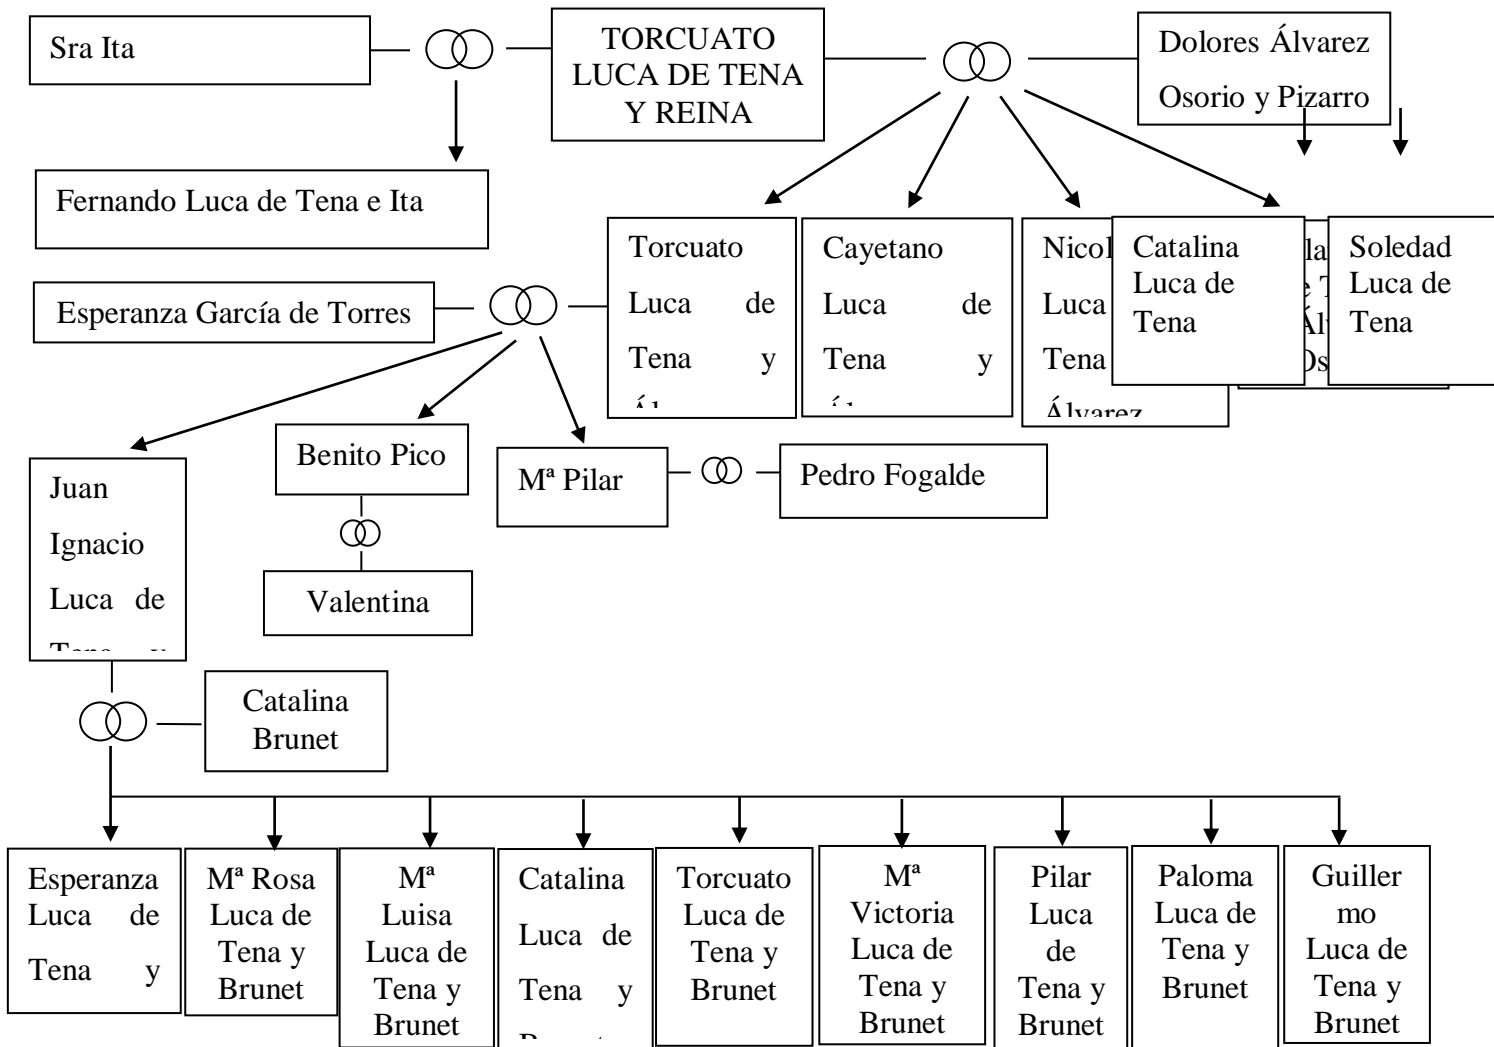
Sra Ita

TORCUATO LUCA DE TENA Y REINA

Dolores Álvarez Osorio y Pizarro

Fernando Luca de Tena e Ita

Torcuato Luca de Tena y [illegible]

Cayetano Luca de Tena y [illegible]

Nicol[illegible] Luca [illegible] Tena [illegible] Álvarez

Catalina Luca de Tena

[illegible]la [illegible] T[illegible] Ál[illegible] Os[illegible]

Soledad Luca de Tena

Esperanza García de Torres

Juan Ignacio Luca de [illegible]

Benito Pico

Valentina

Mª Pilar

Pedro Fogalde

Catalina Brunet

Esperanza Luca de Tena y

Mª Rosa Luca de Tena y Brunet

Mª Luisa Luca de Tena y Brunet

Catalina Luca de Tena y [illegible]

Torcuato Luca de Tena y Brunet

Mª Victoria Luca de Tena y Brunet

Pilar Luca de Tena y Brunet

Paloma Luca de Tena y Brunet

Guillermo Luca de Tena y Brunet